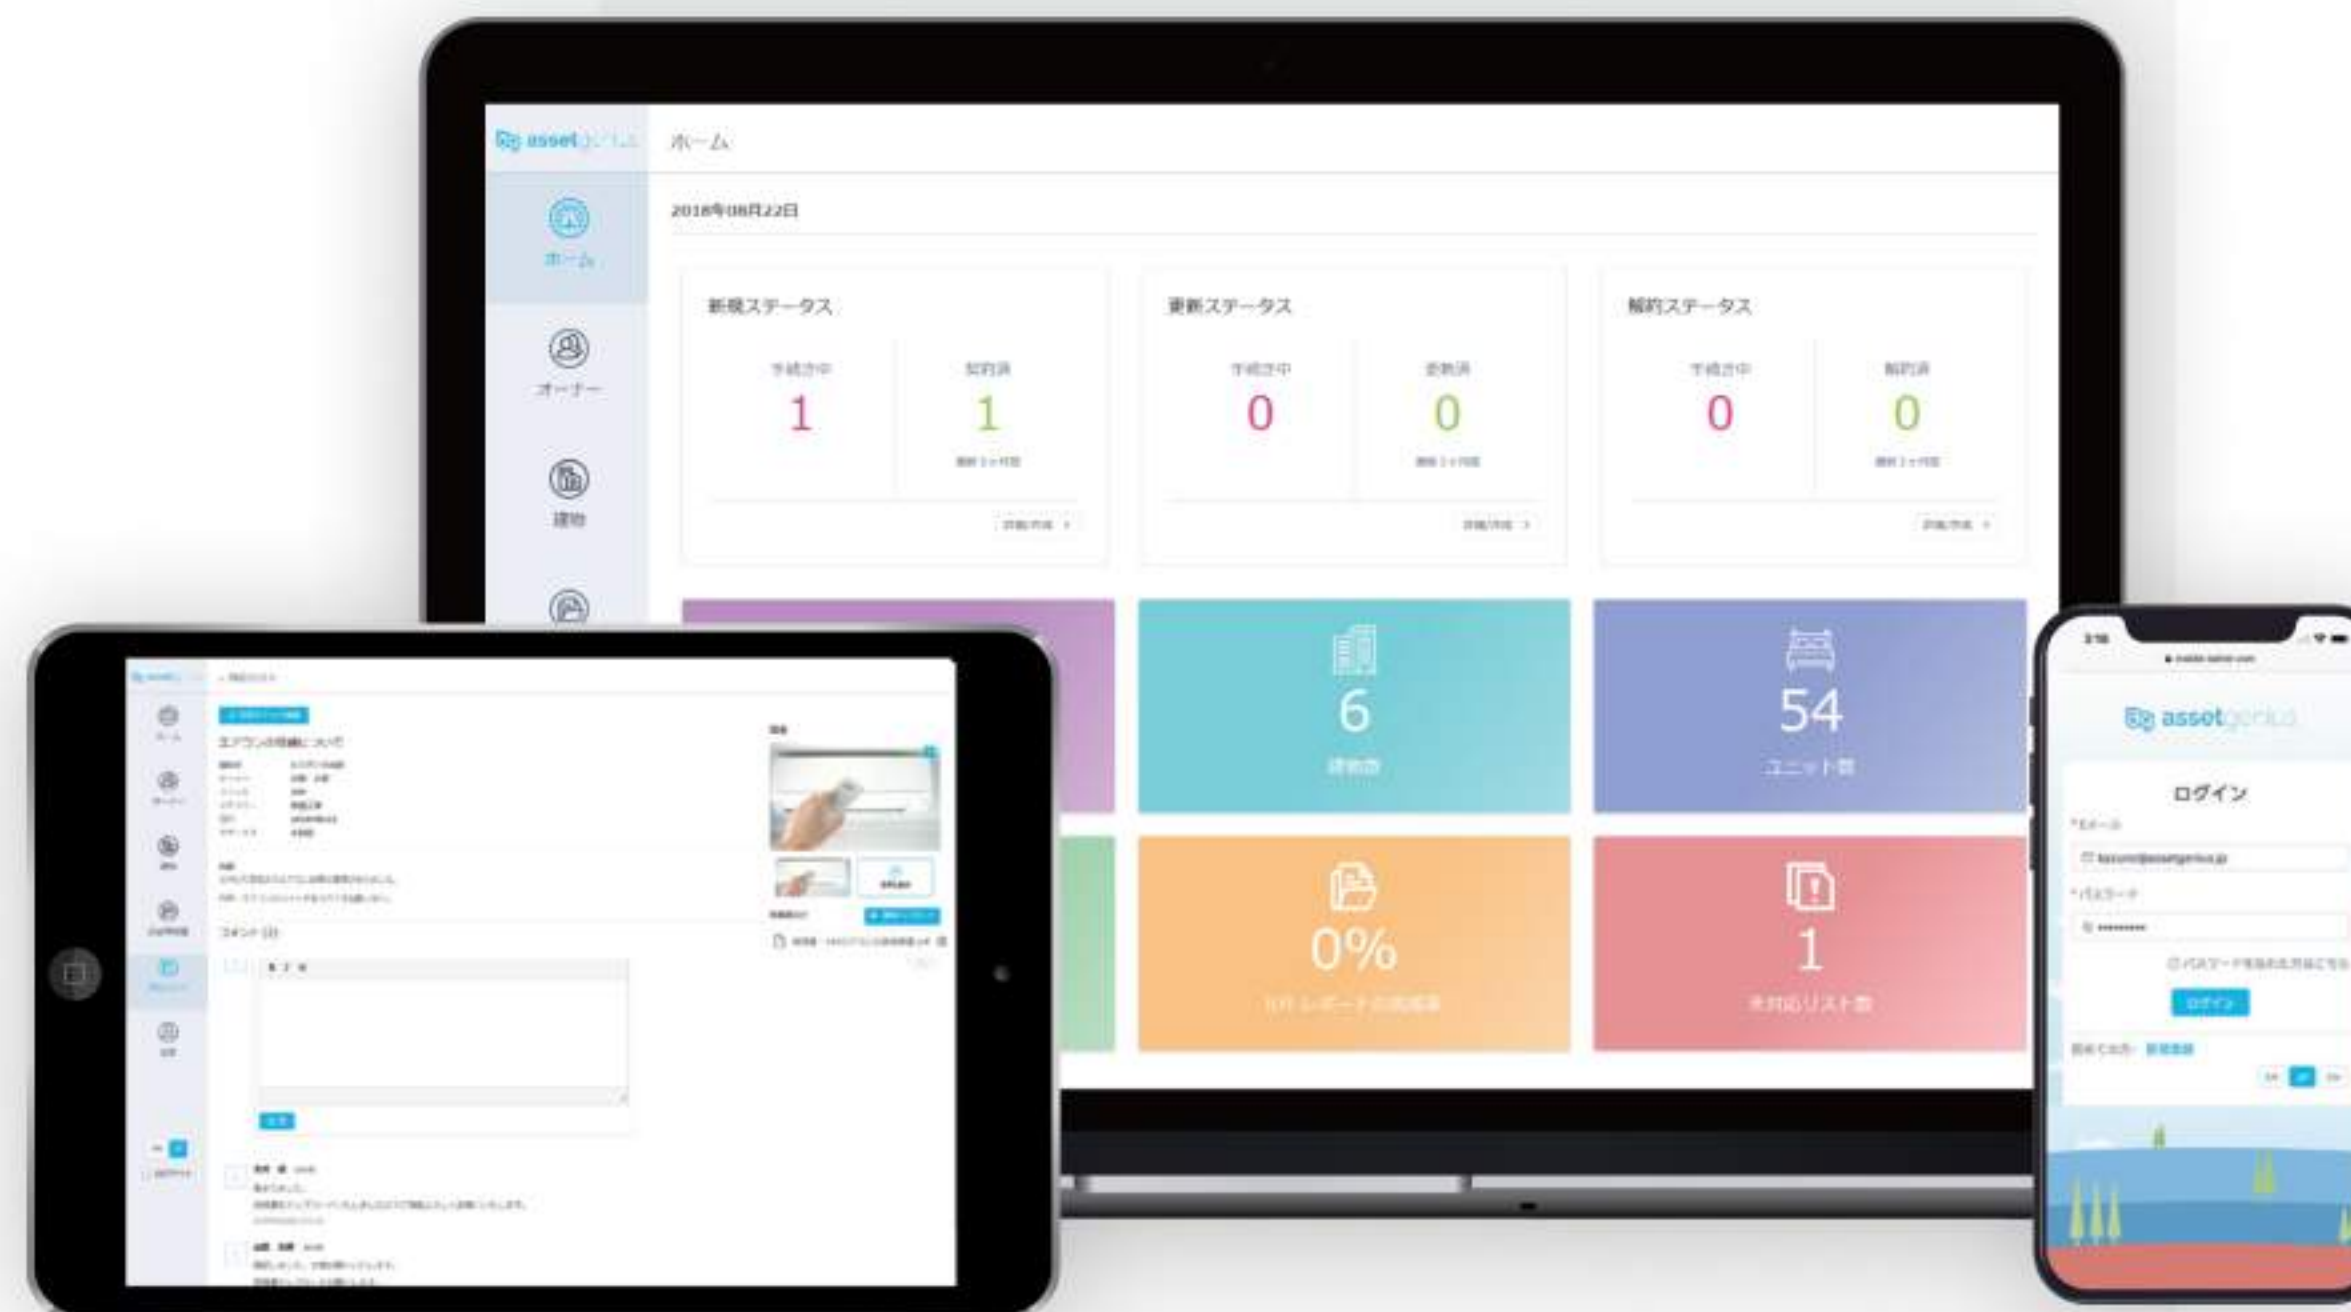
assetgenius

ホーム

ホーム

オーナー

建物

2018年08月22日

新規ステータス

手続き中
1

契約済
1

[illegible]

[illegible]

更新ステータス

手続き中
0

更新済
0

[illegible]

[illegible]

解約ステータス

手続き中
0

解約済
0

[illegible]

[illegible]

6
建物数

54
ユニット数

0%
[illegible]

1
未対応リスト数

エアコンの修繕について

コメント (2)

assetgenius

ログイン

*Eメール

*パスワード

ログイン

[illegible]